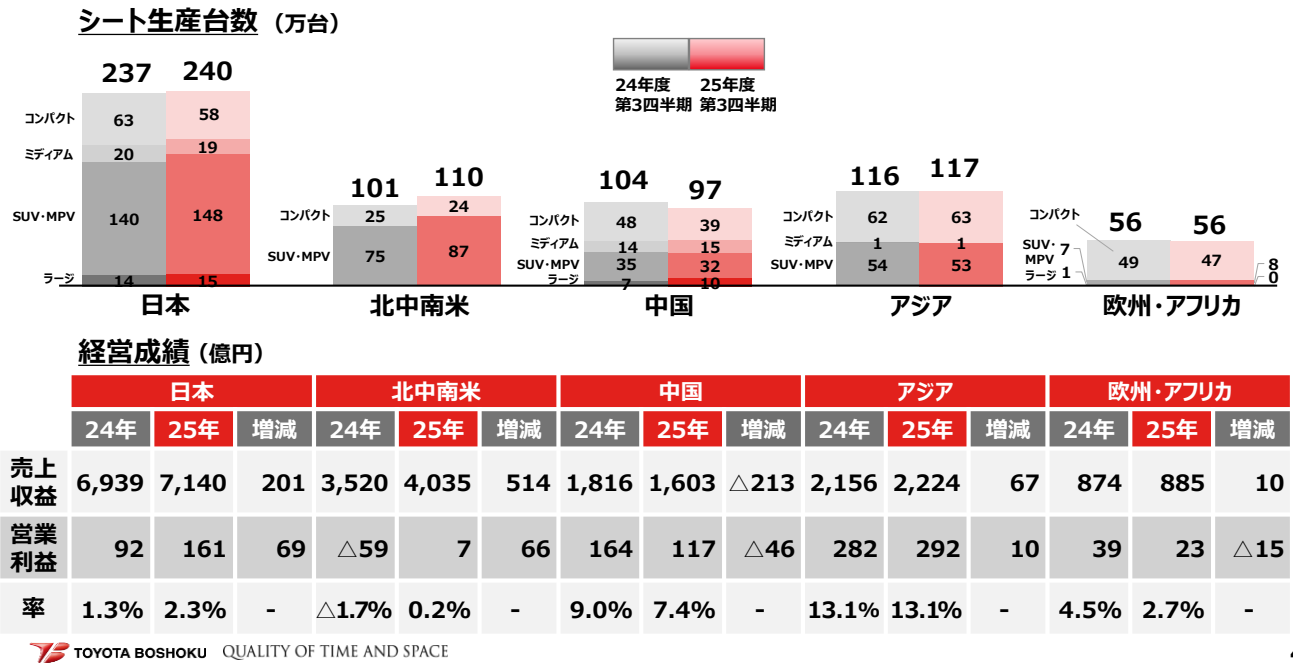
シート生産台数（万台）

24年度 第3四半期　25年度 第3四半期

日本
237　240
コンパクト 63　58
ミディアム 20　19
SUV･MPV 140　148
ラージ 14　15

北中南米
101　110
コンパクト 25　24
SUV･MPV 75　87

中国
104　97
コンパクト 48　39
ミディアム 14　15
SUV･MPV 35　32
ラージ 7　10

アジア
116　117
コンパクト 62　63
ミディアム 1　1
SUV･MPV 54　53

欧州･アフリカ
56　56
コンパクト 49　47
SUV･MPV 7　8
ラージ 1　0

経営成績（億円）

| | 日本 | | | 北中南米 | | | 中国 | | | アジア | | | 欧州･アフリカ | | |
|---|---|---|---|---|---|---|---|---|---|---|---|---|---|---|---|
| | 24年 | 25年 | 増減 | 24年 | 25年 | 増減 | 24年 | 25年 | 増減 | 24年 | 25年 | 増減 | 24年 | 25年 | 増減 |
| 売上収益 | 6,939 | 7,140 | 201 | 3,520 | 4,035 | 514 | 1,816 | 1,603 | △213 | 2,156 | 2,224 | 67 | 874 | 885 | 10 |
| 営業利益 | 92 | 161 | 69 | △59 | 7 | 66 | 164 | 117 | △46 | 282 | 292 | 10 | 39 | 23 | △15 |
| 率 | 1.3% | 2.3% | - | △1.7% | 0.2% | - | 9.0% | 7.4% | - | 13.1% | 13.1% | - | 4.5% | 2.7% | - |

TOYOTA BOSHOKU QUALITY OF TIME AND SPACE